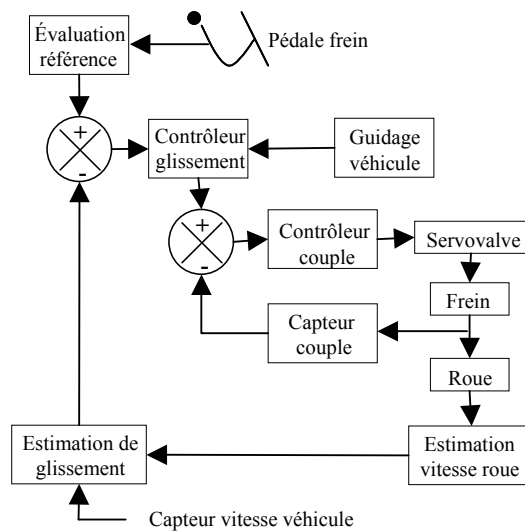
Évaluation référence

Pédale frein

+

-

Contrôleur glissement

Guidage véhicule

+

-

Contrôleur couple

Servovalve

Frein

Capteur couple

Roue

Estimation de glissement

Estimation vitesse roue

Capteur vitesse véhicule